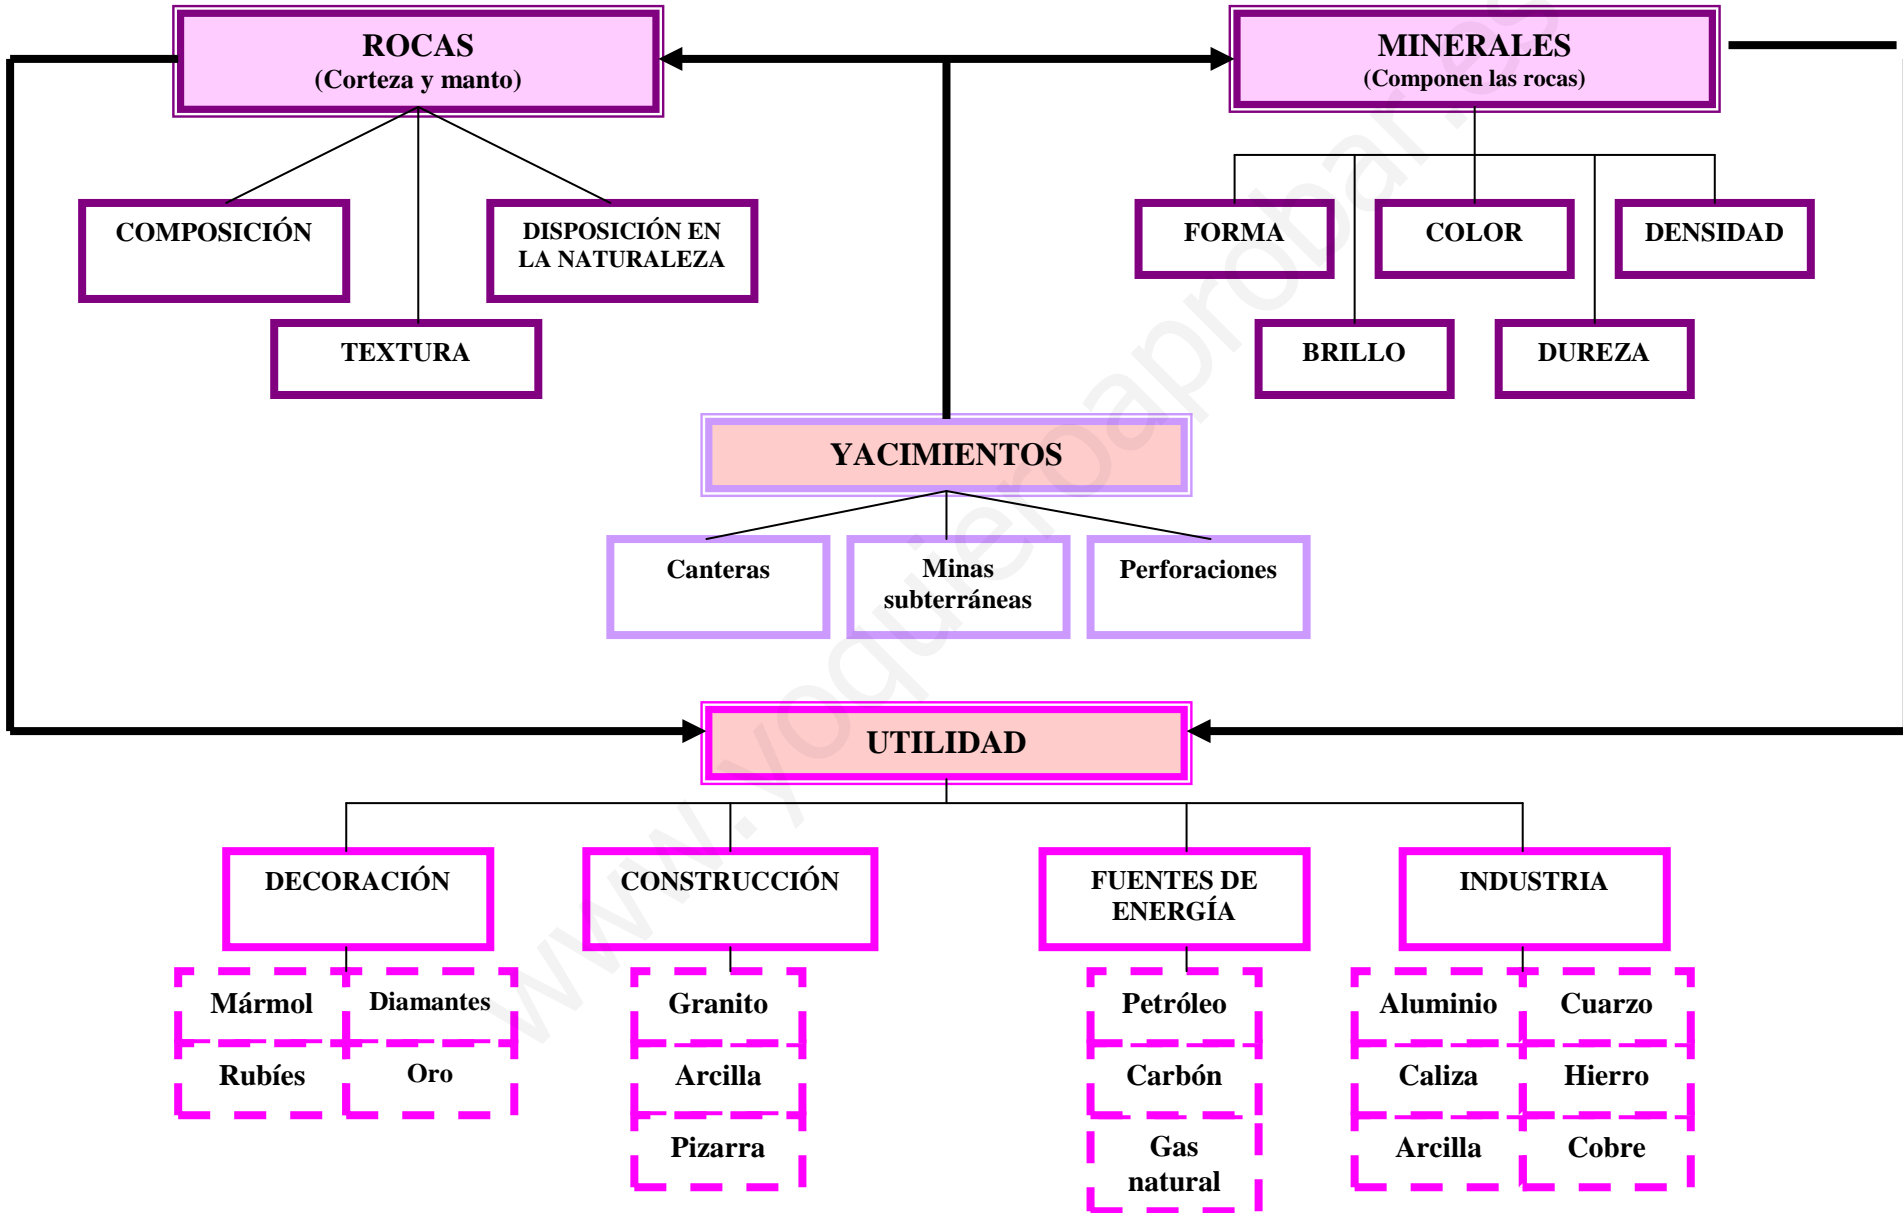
ROCAS
(Corteza y manto)

MINERALES
(Componen las rocas)

COMPOSICIÓN

DISPOSICIÓN EN LA NATURALEZA

TEXTURA

FORMA

COLOR

DENSIDAD

BRILLO

DUREZA

YACIMIENTOS

Canteras

Minas subterráneas

Perforaciones

UTILIDAD

DECORACIÓN

CONSTRUCCIÓN

FUENTES DE ENERGÍA

INDUSTRIA

Mármol

Diamantes

Rubíes

Oro

Granito

Arcilla

Pizarra

Petróleo

Carbón

Gas natural

Aluminio

Cuarzo

Caliza

Hierro

Arcilla

Cobre

www.yoquieroaprobar.es